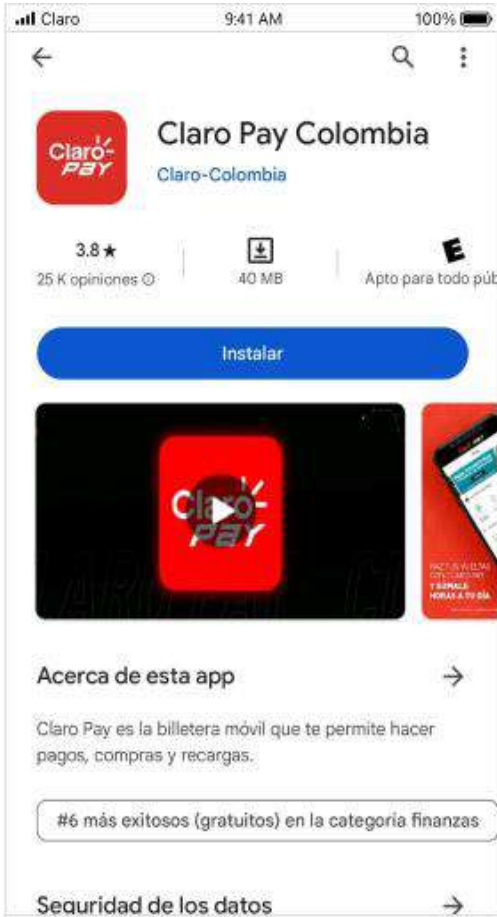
Claro 9:41 AM 100%

Claro PAY

Claro Pay Colombia

Claro-Colombia

3.8★
25 K opiniones

40 MB

E
Apto para todo púb

Instalar

Claro PAY

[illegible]

Acerca de esta app

Claro Pay es la billetera móvil que te permite hacer pagos, compras y recargas.

#6 más exitosos (gratuitos) en la categoría finanzas

Seguridad de los datos